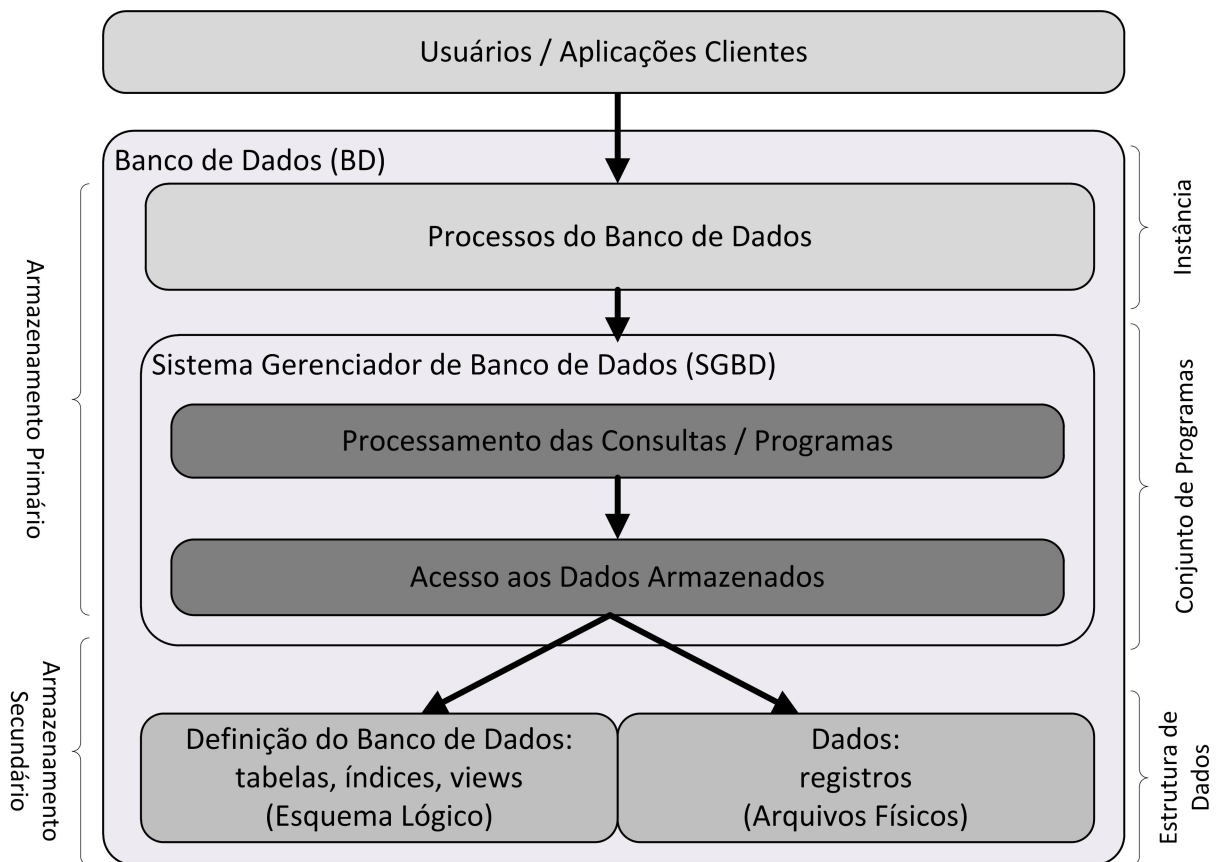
Usuários / Aplicações Clientes

Banco de Dados (BD)

Processos do Banco de Dados

Sistema Gerenciador de Banco de Dados (SGBD)

Processamento das Consultas / Programas

Acesso aos Dados Armazenados

Definição do Banco de Dados: tabelas, índices, views (Esquema Lógico)

Dados: registros (Arquivos Físicos)

Armazenamento Primário

Armazenamento Secundário

Instância

Conjunto de Programas

Estrutura de Dados